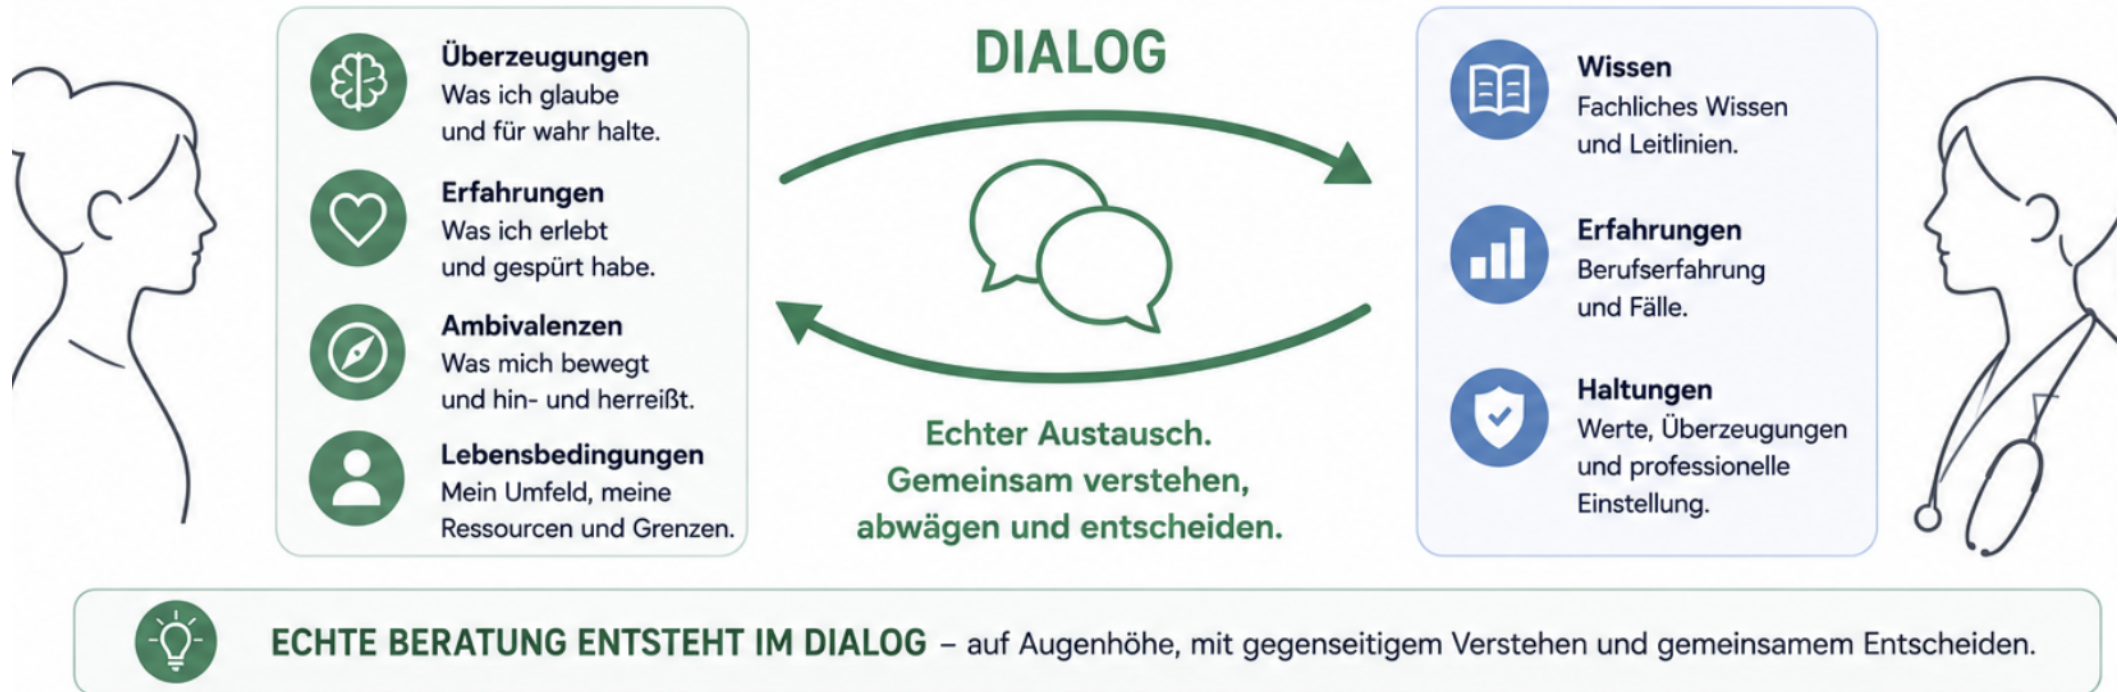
Überzeugungen
Was ich glaube und für wahr halte.

Erfahrungen
Was ich erlebt und gespürt habe.

Ambivalenzen
Was mich bewegt und hin- und herreißt.

Lebensbedingungen
Mein Umfeld, meine Ressourcen und Grenzen.

DIALOG

Echter Austausch.
Gemeinsam verstehen, abwägen und entscheiden.

Wissen
Fachliches Wissen und Leitlinien.

Erfahrungen
Berufserfahrung und Fälle.

Haltungen
Werte, Überzeugungen und professionelle Einstellung.

ECHTE BERATUNG ENTSTEHT IM DIALOG – auf Augenhöhe, mit gegenseitigem Verstehen und gemeinsamem Entscheiden.